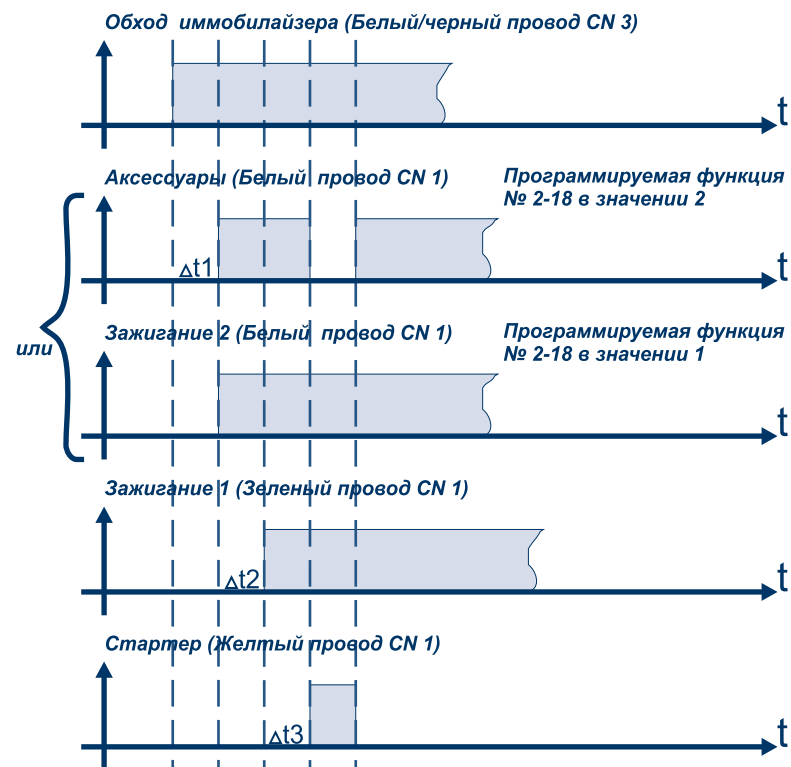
Обход иммобилайзера (Белый/черный провод CN 3)

t

Аксесуары (Белый провод CN 1)

Программируемая функция № 2-18 в значении 2

$\Delta$t1

t

или

Зажигание 2 (Белый провод CN 1)

Программируемая функция № 2-18 в значении 1

t

Зажигание 1 (Зеленый провод CN 1)

$\Delta$t2

t

Стартер (Желтый провод CN 1)

$\Delta$t3

t